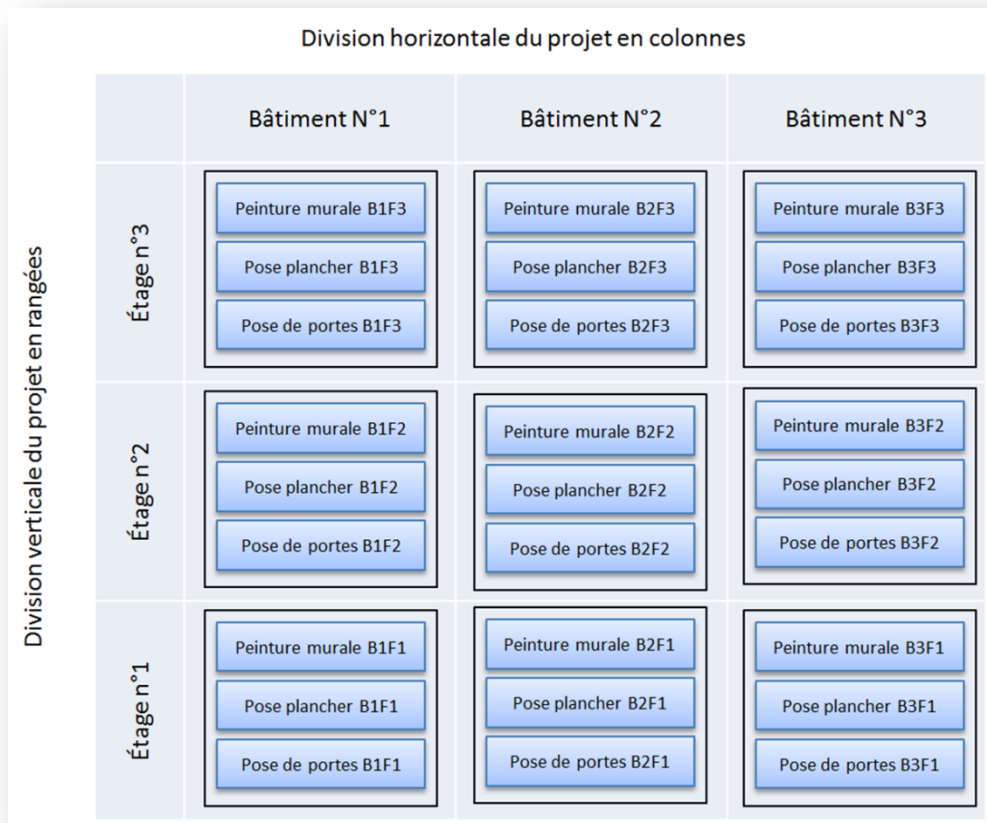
Division horizontale du projet en colonnes

Division verticale du projet en rangées

|  | Bâtiment N°1 | Bâtiment N°2 | Bâtiment N°3 |
|---|---|---|---|
| Étage n°3 | Peinture murale B1F3<br>Pose plancher B1F3<br>Pose de portes B1F3 | Peinture murale B2F3<br>Pose plancher B2F3<br>Pose de portes B2F3 | Peinture murale B3F3<br>Pose plancher B3F3<br>Pose de portes B3F3 |
| Étage n°2 | Peinture murale B1F2<br>Pose plancher B1F2<br>Pose de portes B1F2 | Peinture murale B2F2<br>Pose plancher B2F2<br>Pose de portes B2F2 | Peinture murale B3F2<br>Pose plancher B3F2<br>Pose de portes B3F2 |
| Étage n°1 | Peinture murale B1F1<br>Pose plancher B1F1<br>Pose de portes B1F1 | Peinture murale B2F1<br>Pose plancher B2F1<br>Pose de portes B2F1 | Peinture murale B3F1<br>Pose plancher B3F1<br>Pose de portes B3F1 |